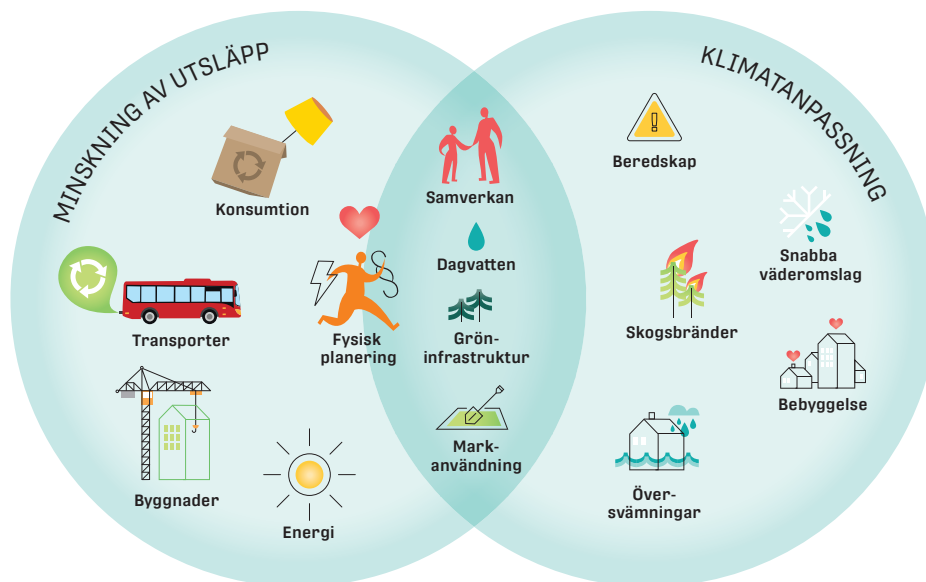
MINSKNING AV UTSLÄPP

KLIMATANPASSNING

Konsumtion

Transporter

Fysisk planering

Byggnader

Energi

Samverkan

Dagvatten

Grön-infrastruktur

Mark-användning

Beredskap

Snabba väderomslag

Skogsbränder

Bebyggelse

Över-svämningar